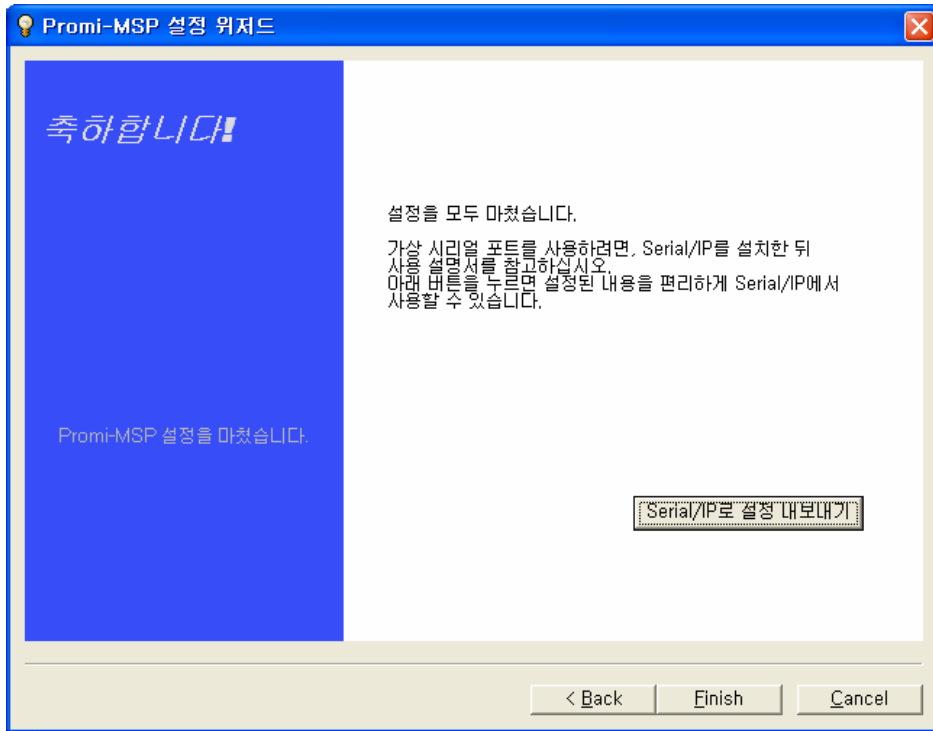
Promi-MSP 설정 위저드

축하합니다!

Promi-MSP 설정을 마쳤습니다.

설정을 모두 마쳤습니다.

가상 시리얼 포트를 사용하려면, Serial/IP를 설치한 뒤 사용 설명서를 참고하십시오.
아래 버튼을 누르면 설정된 내용을 편리하게 Serial/IP에서 사용할 수 있습니다.

Serial/IP로 설정 내보내기

< Back
Finish
Cancel